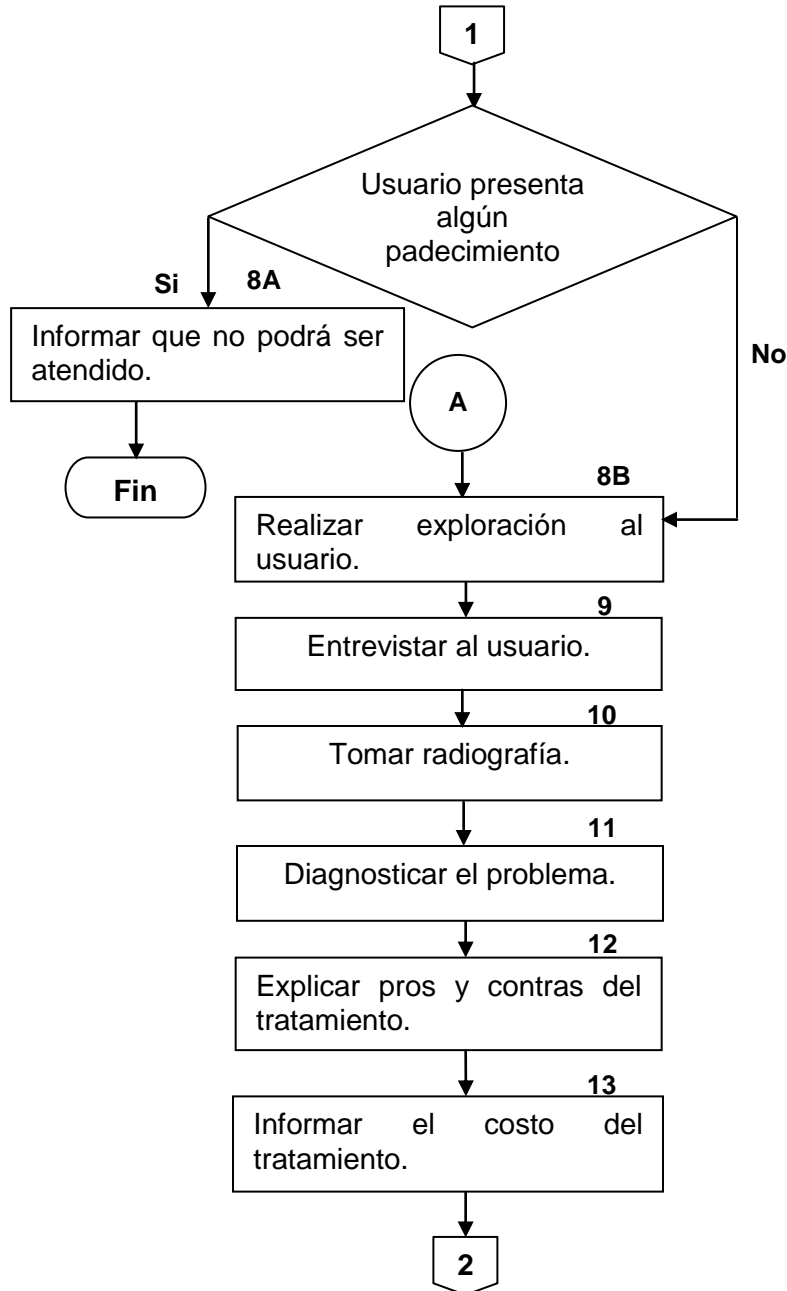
1

Usuario presenta algún padecimiento

Si

8A

Informar que no podrá ser atendido.

Fin

No

A

8B

Realizar exploración al usuario.

9

Entrevistar al usuario.

10

Tomar radiografía.

11

Diagnosticar el problema.

12

Explicar pros y contras del tratamiento.

13

Informar el costo del tratamiento.

2